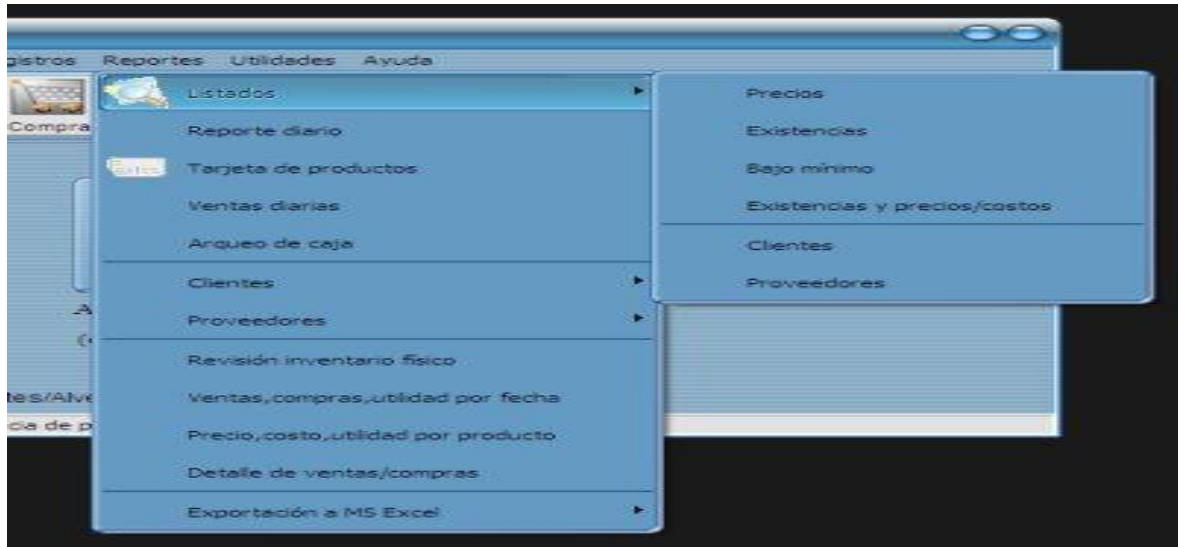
gistros Reportes Utilidades Ayuda

Compra

Listados
Reporte diario
Tarjeta de productos
Ventas diarias
Arqueo de caja
Clientes
Proveedores
Revisión inventario físico
Ventas,compras,utilidad por fecha
Precio,costo,utilidad por producto
Detalle de ventas/compras
Exportación a MS Excel

Precios
Existencias
Bajo mínimo
Existencias y precios/costos
Clientes
Proveedores

A
(
tes/Alve
cia de p